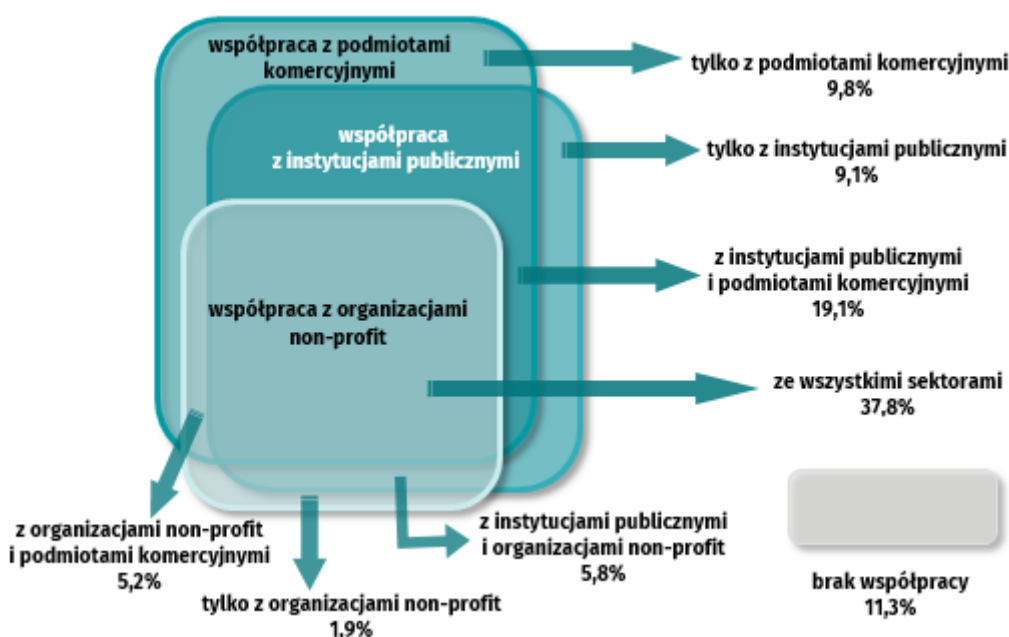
współpraca z podmiotami komercyjnymi

współpraca z instytucjami publicznymi

współpraca z organizacjami non-profit

tylko z podmiotami komercyjnymi
9,8%

tylko z instytucjami publicznymi
9,1%

z instytucjami publicznymi i podmiotami komercyjnymi
19,1%

ze wszystkimi sektorami
37,8%

z organizacjami non-profit i podmiotami komercyjnymi
5,2%

tylko z organizacjami non-profit
1,9%

z instytucjami publicznymi i organizacjami non-profit
5,8%

brak współpracy
11,3%